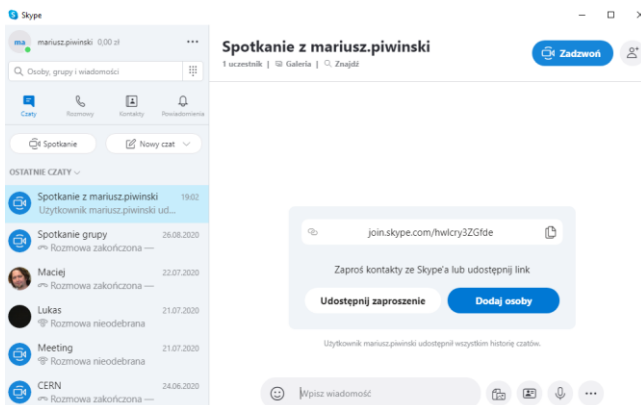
Skype

ma mariusz.piwinski 0,00 zł ...

Osoby, grupy i wiadomości

Czaty Rozmowy Kontakty Powiadomienia

Spotkanie Nowy czat

OSTATNIE CZATY

Spotkanie z mariusz.piwinski 19:02
Użytkownik mariusz.piwinski ud...

Spotkanie grupy 26.08.2020
Rozmowa zakończona —

Maciej 22.07.2020
Rozmowa zakończona —

Lukas 21.07.2020
Rozmowa nieodebrana

Meeting 21.07.2020
Rozmowa zakończona —

CERN 24.06.2020
Rozmowa zakończona —

Spotkanie z mariusz.piwinski
1 uczestnik | Galeria | Znajdź

Zadzwoń

join.skype.com/hwlcry3ZGfde

Zaproś kontakty ze Skype'a lub udostępnij link

Udostępnij zaproszenie Dodaj osoby

Użytkownik mariusz.piwinski udostępnił wszystkim historię czatów.

Wpisz wiadomość